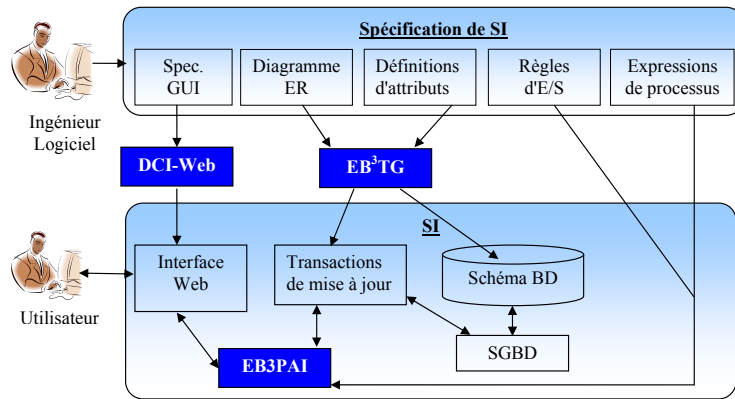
Spécification de SI

Spec. GUI

Diagramme ER

Définitions d'attributs

Règles d'E/S

Expressions de processus

Ingénieur Logiciel

DCI-Web

EB$^3$TG

SI

Interface Web

Transactions de mise à jour

Schéma BD

Utilisateur

SGBD

EB3PAI